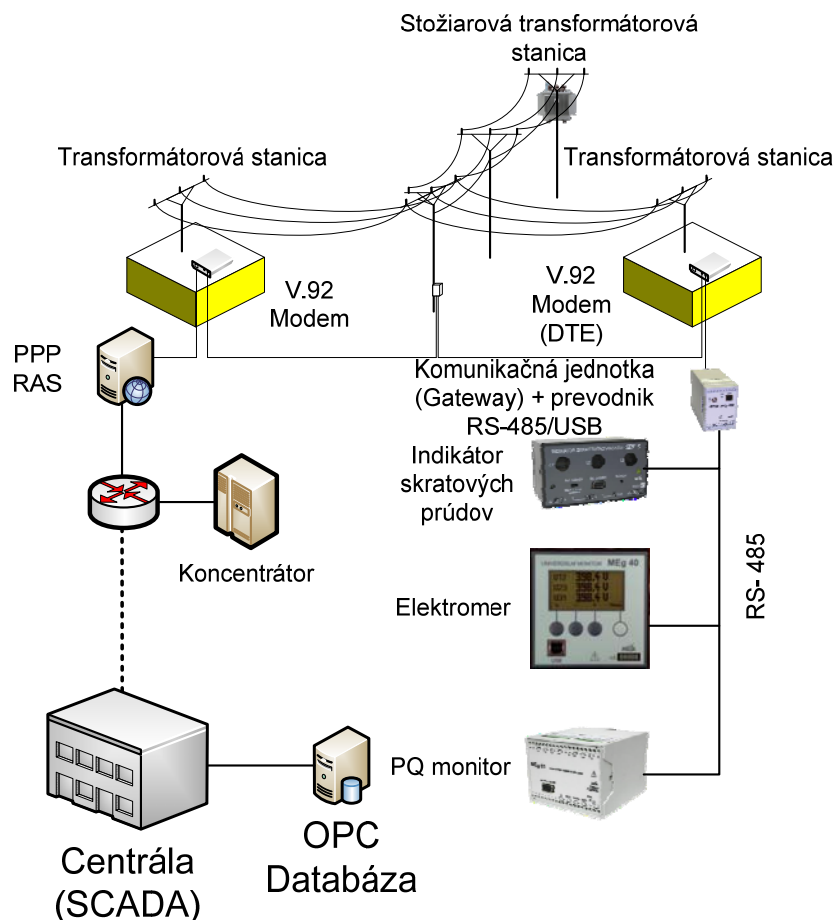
Stožiarová transformátorová stanica

Transformátorová stanica

Transformátorová stanica

V.92 Modem

V.92 Modem (DTE)

PPP RAS

Komunikačná jednotka (Gateway) + prevodnik RS-485/USB

Indikátor skratových prúdov

Koncentrátor

Elektromer

MEg 40

RS- 485

PQ monitor

Centrála (SCADA)

OPC Databáza